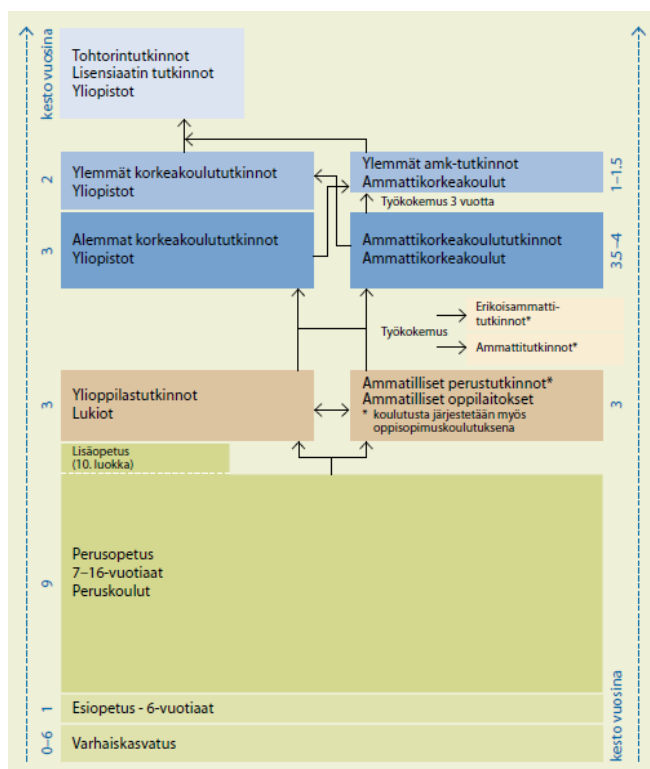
kesto vuosina

Tohtorintutkinnot
Lisensiaatin tutkinnot
Yliopistot

2

Ylemmät korkeakoulututkinnot
Yliopistot

Ylemmät amk-tutkinnot
Ammattikorkeakoulut

1–1.5

Työkokemus 3 vuotta

3

Alemmat korkeakoulututkinnot
Yliopistot

Ammattikorkeakoulututkinnot
Ammattikorkeakoulut

3.5–4

Työkokemus

Erikoisammattitutkinnot*

Ammattitutkinnot*

3

Ylioppilastutkinnot
Lukiot

Ammatilliset perustutkinnot*
Ammatilliset oppilaitokset
* koulutusta järjestetään myös oppisopimuskoulutuksena

3

Lisäopetus
(10. luokka)

9

Perusopetus
7–16-vuotiaat
Peruskoulut

1

Esiopetus - 6-vuotiaat

0–6

Varhaiskasvatus

kesto vuosina